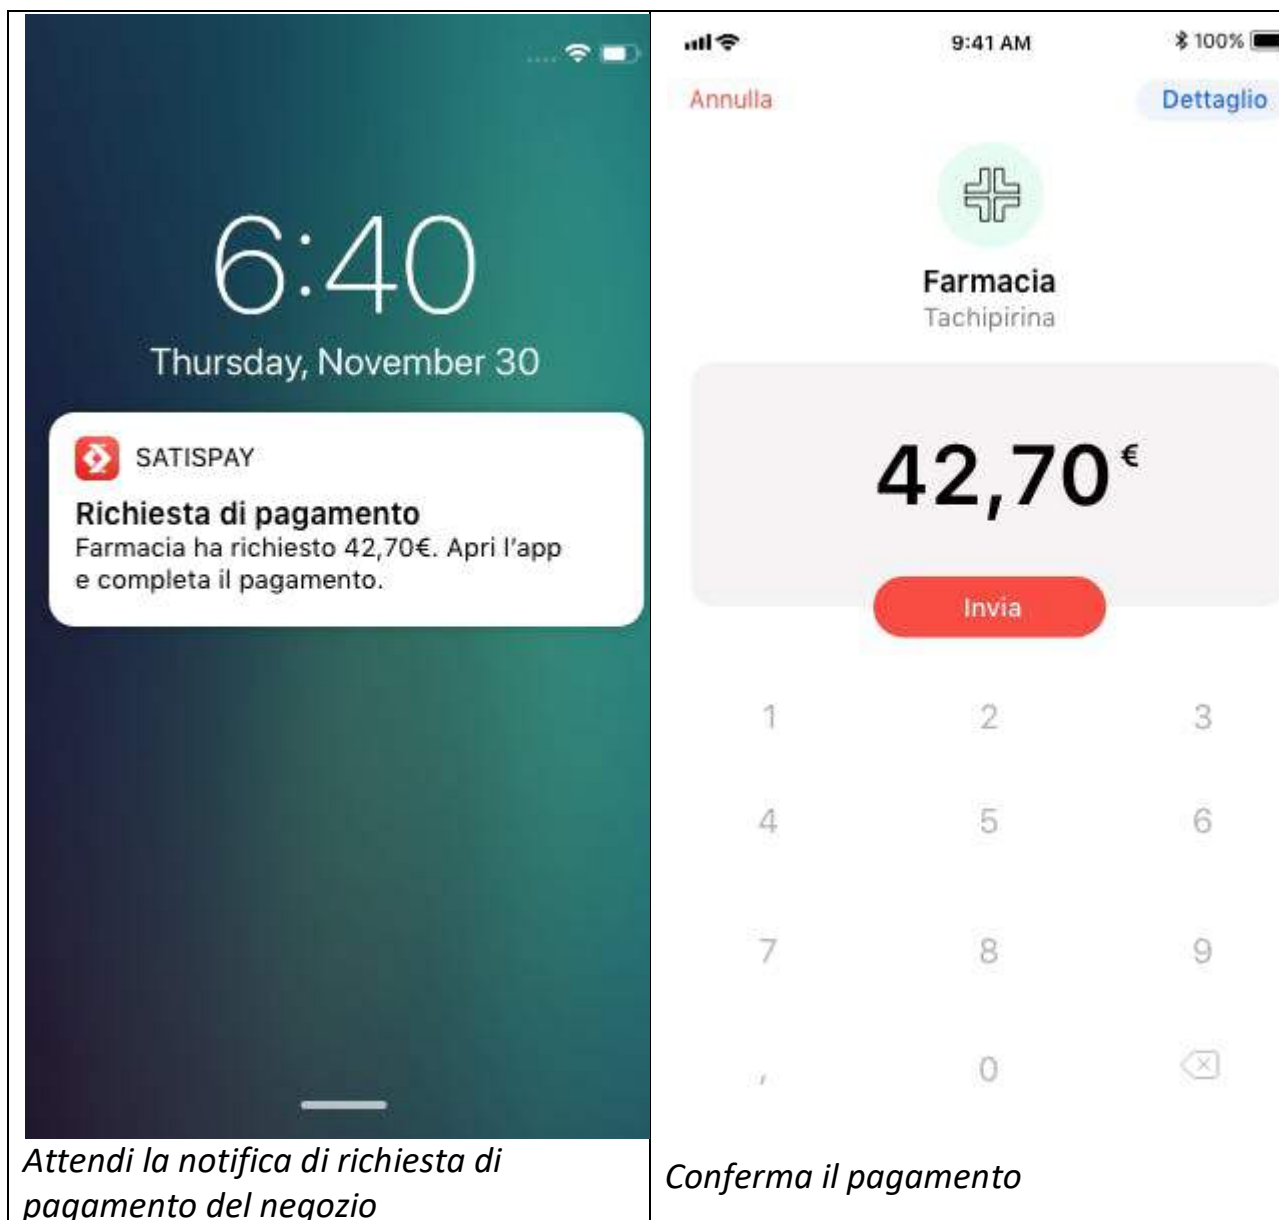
6:40
Thursday, November 30

SATISPAY
Richiesta di pagamento
Farmacia ha richiesto 42,70€. Apri l'app e completa il pagamento.

9:41 AM
100%
Annulla
Dettaglio
Farmacia
Tachipirina
42,70€
Invia
1
2
3
4
5
6
7
8
9
,
0

Attendi la notifica di richiesta di pagamento del negozio

Conferma il pagamento